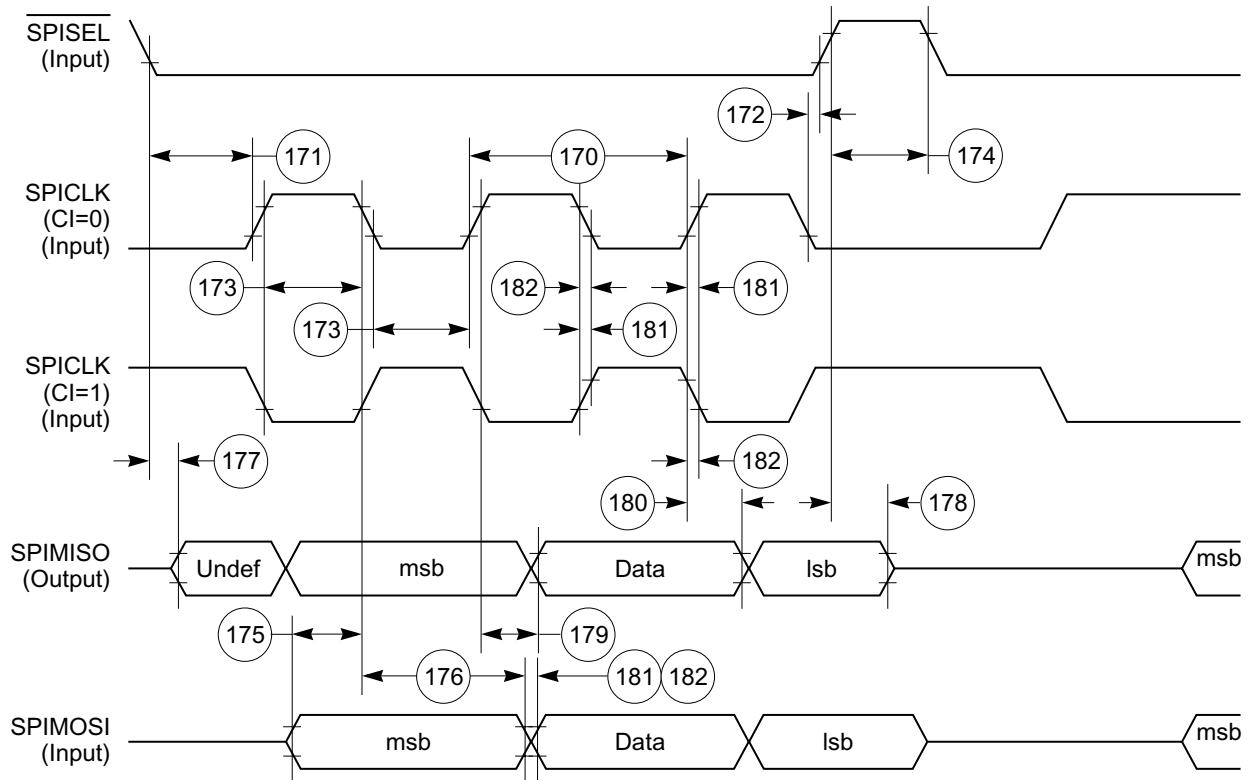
$\overline{\text{SPISEL}}$
(Input)

172

171

170

174

SPICLK
(CI=0)
(Input)

173

182

181

173

181

SPICLK
(CI=1)
(Input)

177

182

180

178

SPIMISO
(Output)

Undef

msb

Data

lsb

msb

175

179

176

181

182

SPIMOSI
(Input)

msb

Data

lsb

msb